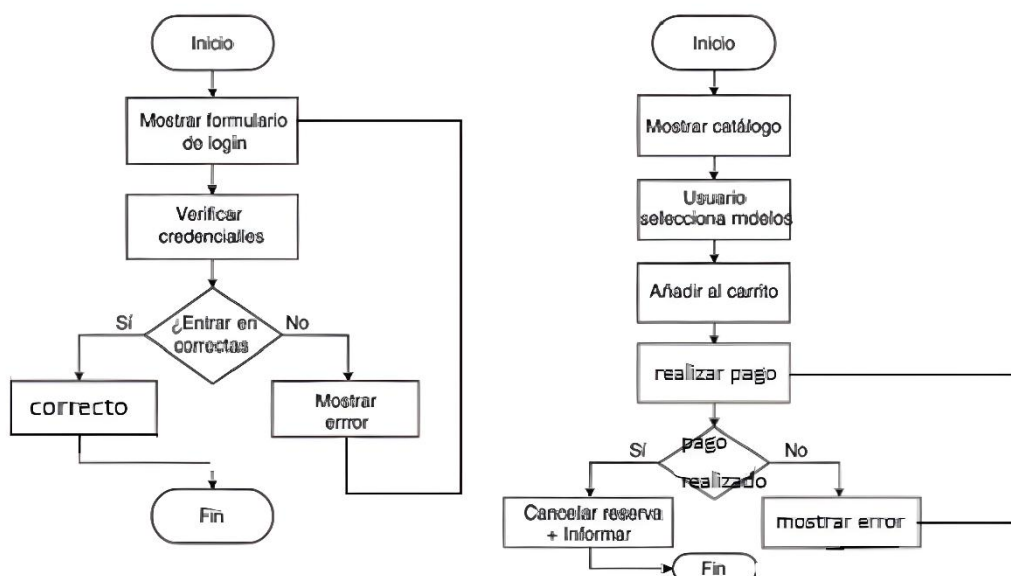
Inicio

Mostrar formulario de login

Verificar credencialles

¿Entrar en correctas

Sí

No

correcto

Mostrar error

Fin

Inicio

Mostrar catálogo

Usuario selecciona mdelos

Añadir al carrito

realizar pago

pago realizado

Sí

No

Cancelar reserva + Informar

mostrar error

Fin